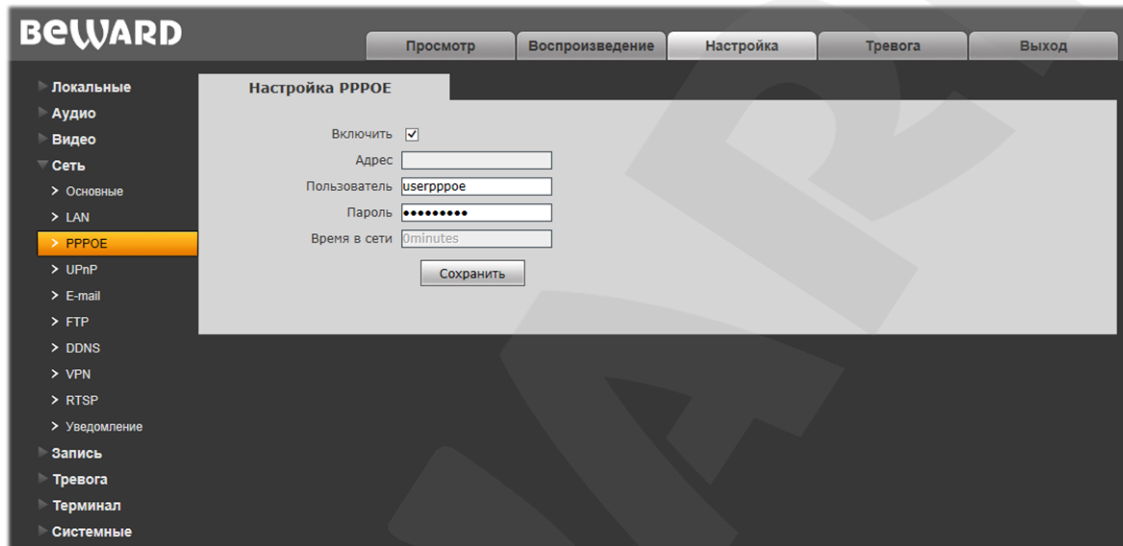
BEWARD

Просмотр | Воспроизведение | Настройка | Тревога | Выход

Локальные
Аудио
Видео
Сеть
> Основные
> LAN
> PPPOE
> UPnP
> E-mail
> FTP
> DDNS
> VPN
> RTSP
> Уведомление
Запись
Тревога
Терминал
Системные

Настройка PPPOE

Включить ✓
Адрес
Пользователь userpppoe
Пароль •••••••••
Время в сети 0minutes
Сохранить